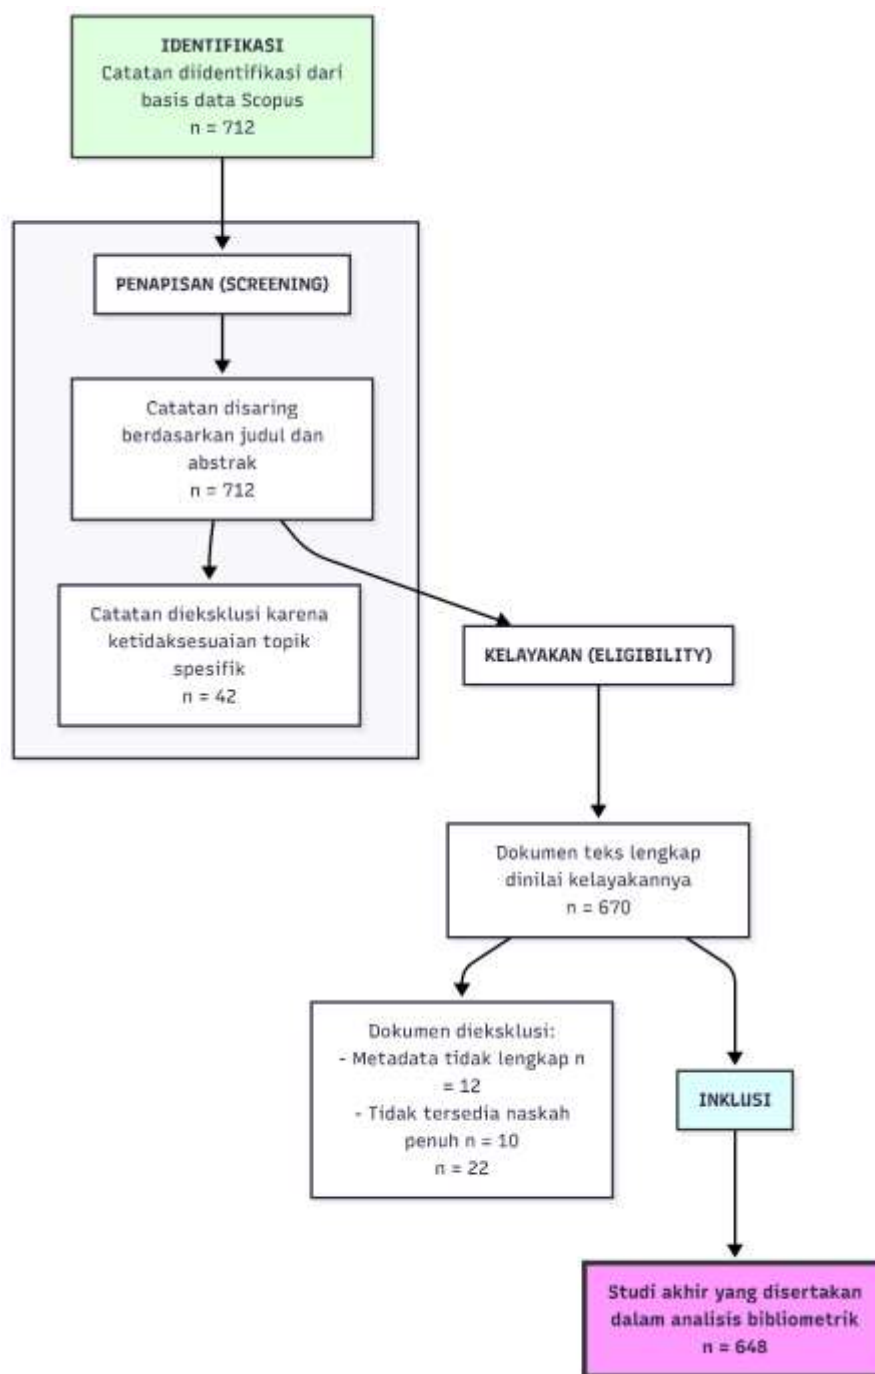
IDENTIFIKASI
Catatan diidentifikasi dari basis data Scopus
n = 712

PENAPISAN (SCREENING)

Catatan disaring berdasarkan judul dan abstrak
n = 712

Catatan dieksklusi karena ketidaksesuaian topik spesifik
n = 42

KELAYAKAN (ELIGIBILITY)

Dokumen teks lengkap dinilai kelayakannya
n = 670

Dokumen dieksklusi:
- Metadata tidak lengkap n = 12
- Tidak tersedia naskah penuh n = 10
n = 22

INKLUSI

Studi akhir yang disertakan dalam analisis bibliometrik
n = 648